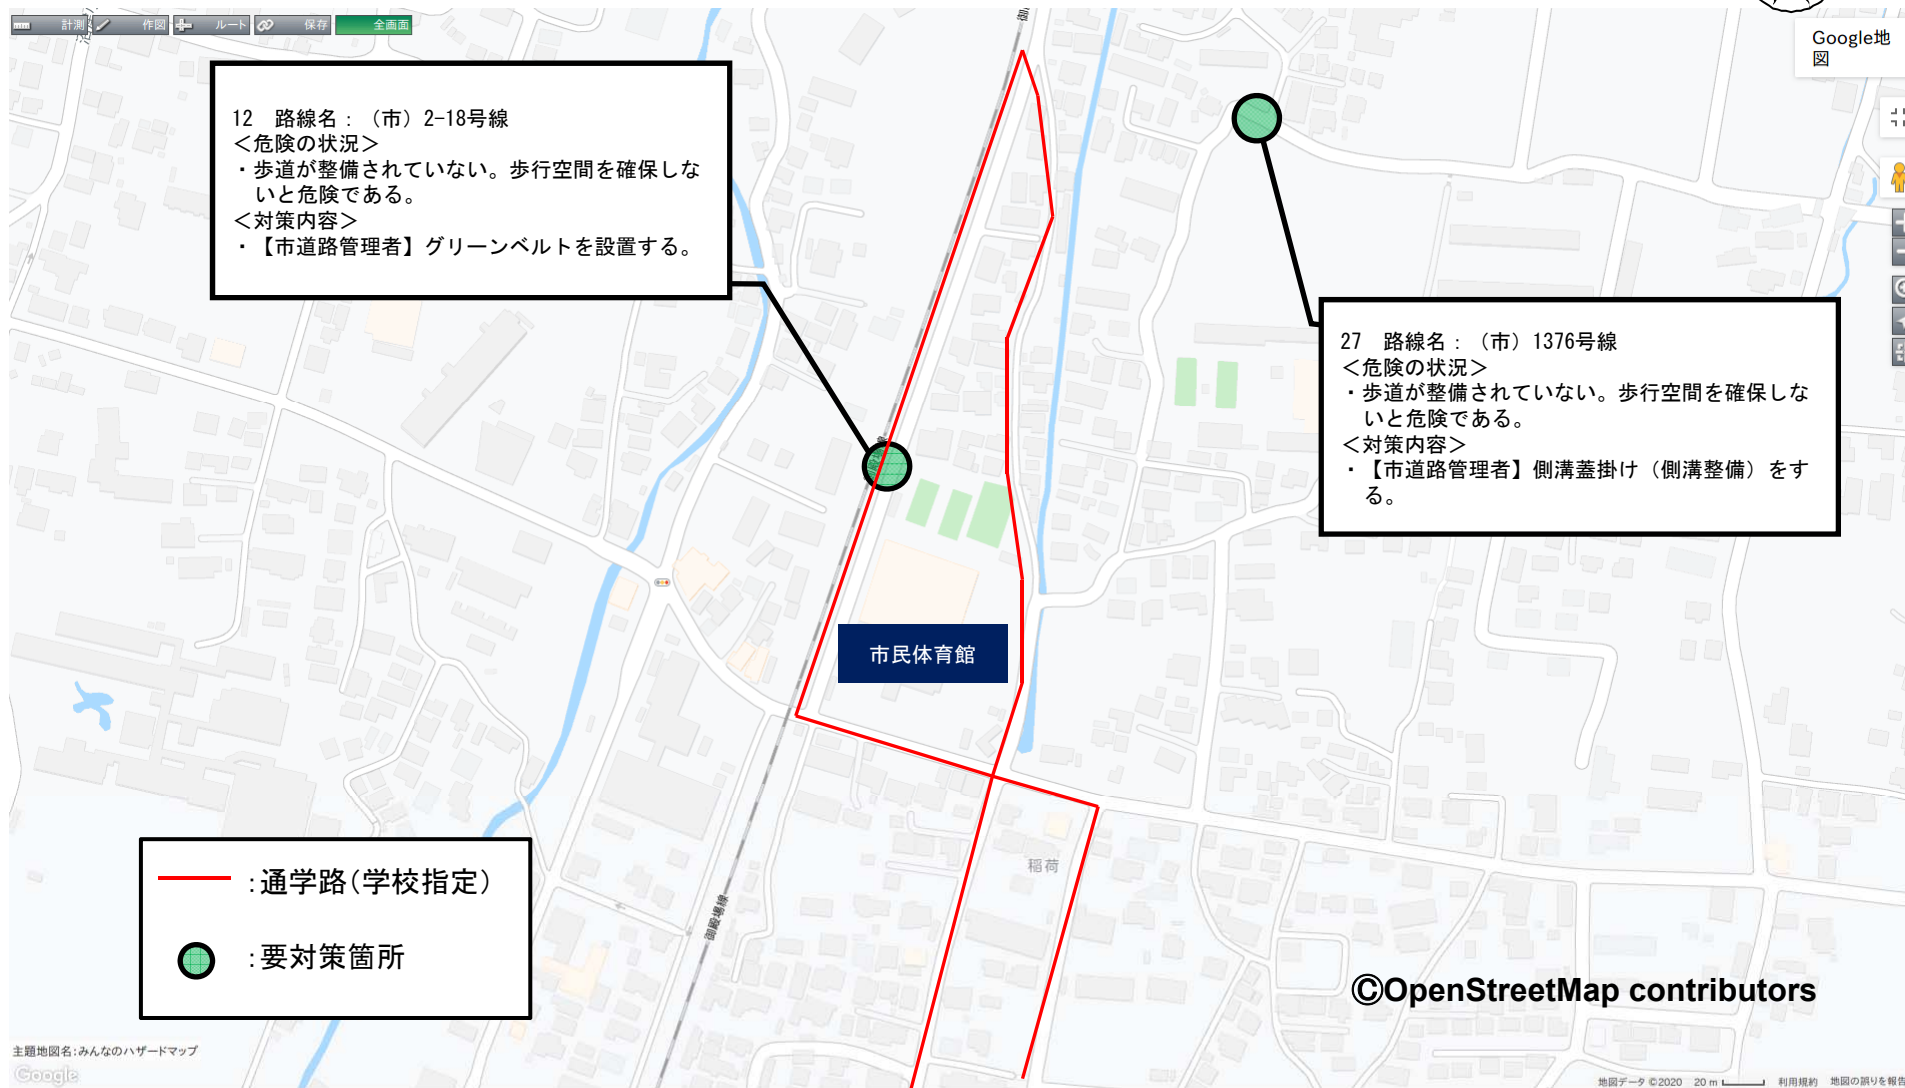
計測 作図 ルート 保存 全画面

Google地図

12　路線名：（市）2-18号線
＜危険の状況＞
・歩道が整備されていない。歩行空間を確保しないと危険である。
＜対策内容＞
・【市道路管理者】グリーンベルトを設置する。

27　路線名：（市）1376号線
＜危険の状況＞
・歩道が整備されていない。歩行空間を確保しないと危険である。
＜対策内容＞
・【市道路管理者】側溝蓋掛け（側溝整備）をする。

市民体育館

稲荷

御殿場線

：通学路（学校指定）

：要対策箇所

©OpenStreetMap contributors

主題地図名:みんなのハザードマップ

Google

地図データ ©2020　20 m　利用規約　地図の誤りを報告